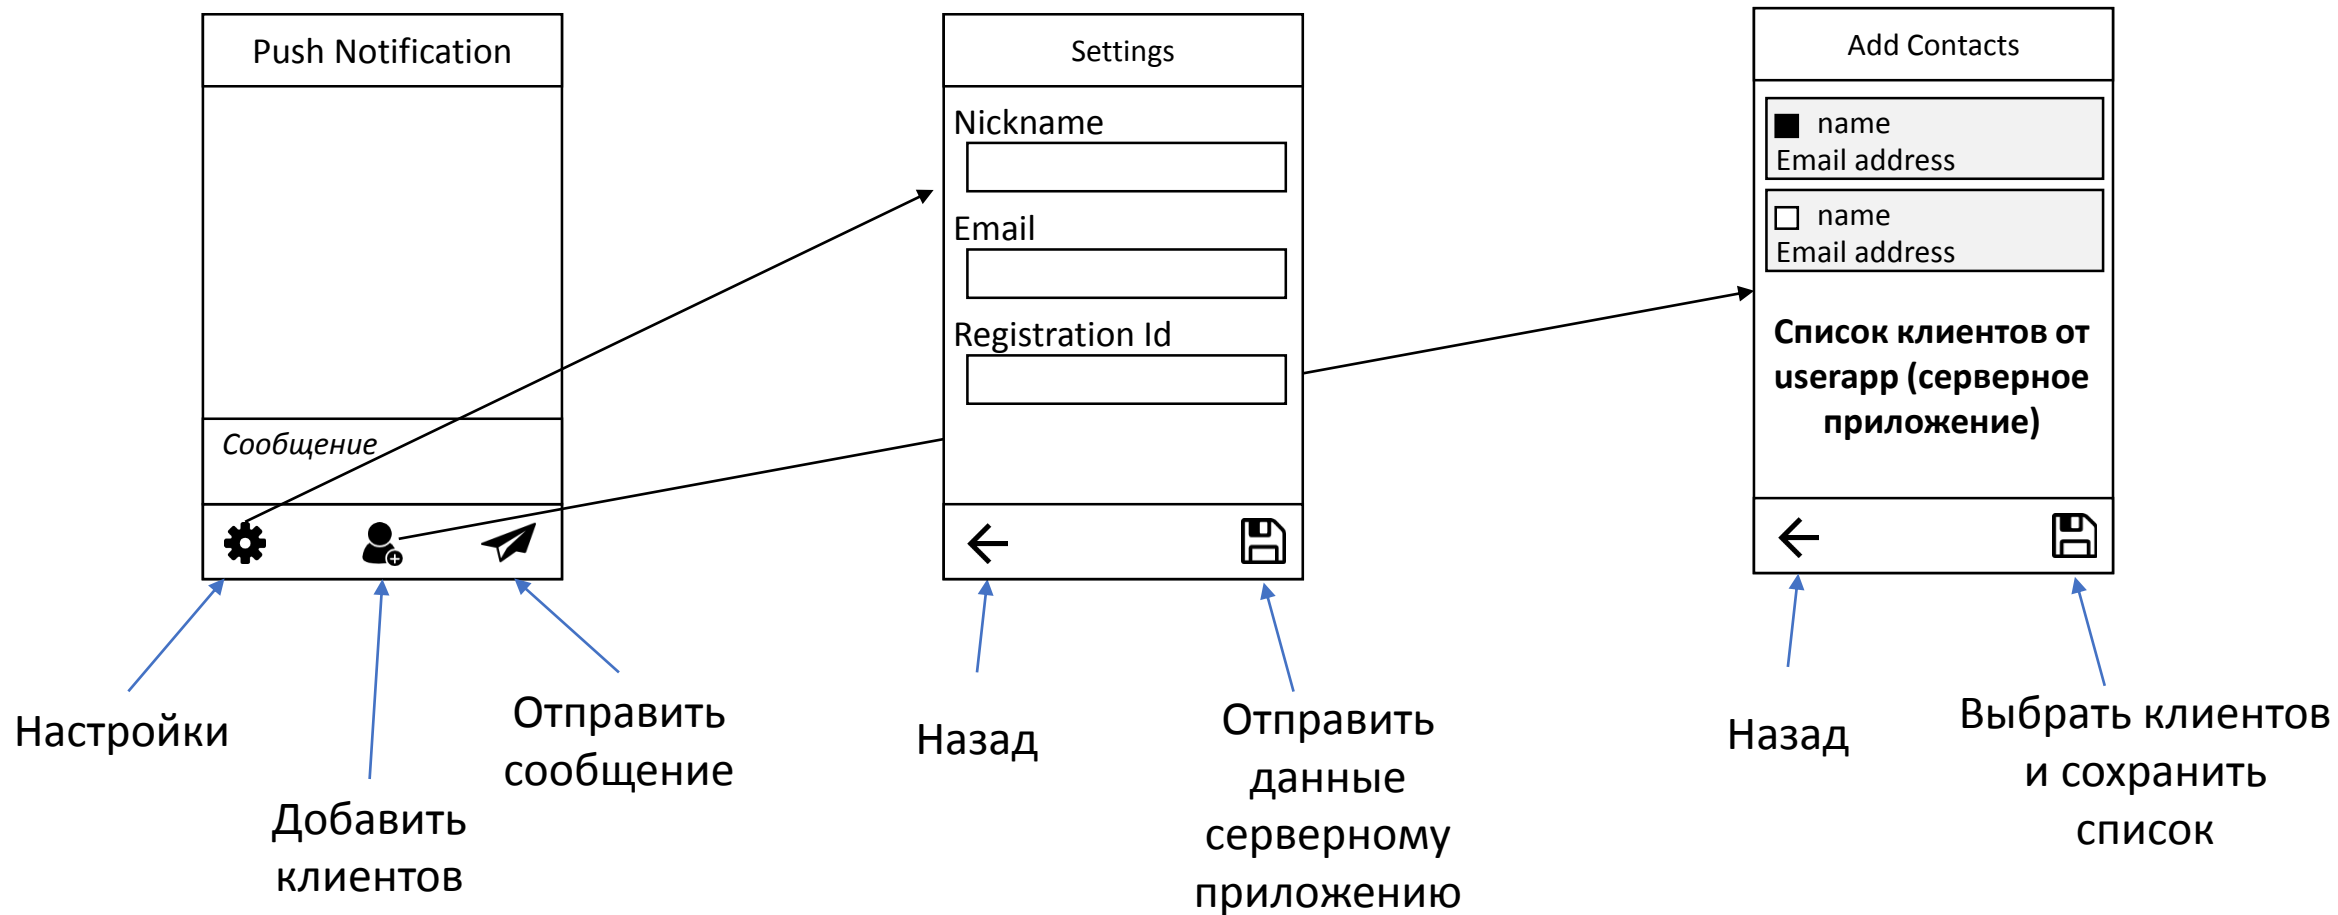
Push Notification

Сообщение

Настройки

Добавить клиентов

Отправить сообщение

Settings

Nickname

Email

Registration Id

Назад

Отправить данные серверному приложению

Add Contacts

name
Email address

name
Email address

**Список клиентов от userapp (серверное приложение)**

Назад

Выбрать клиентов и сохранить список